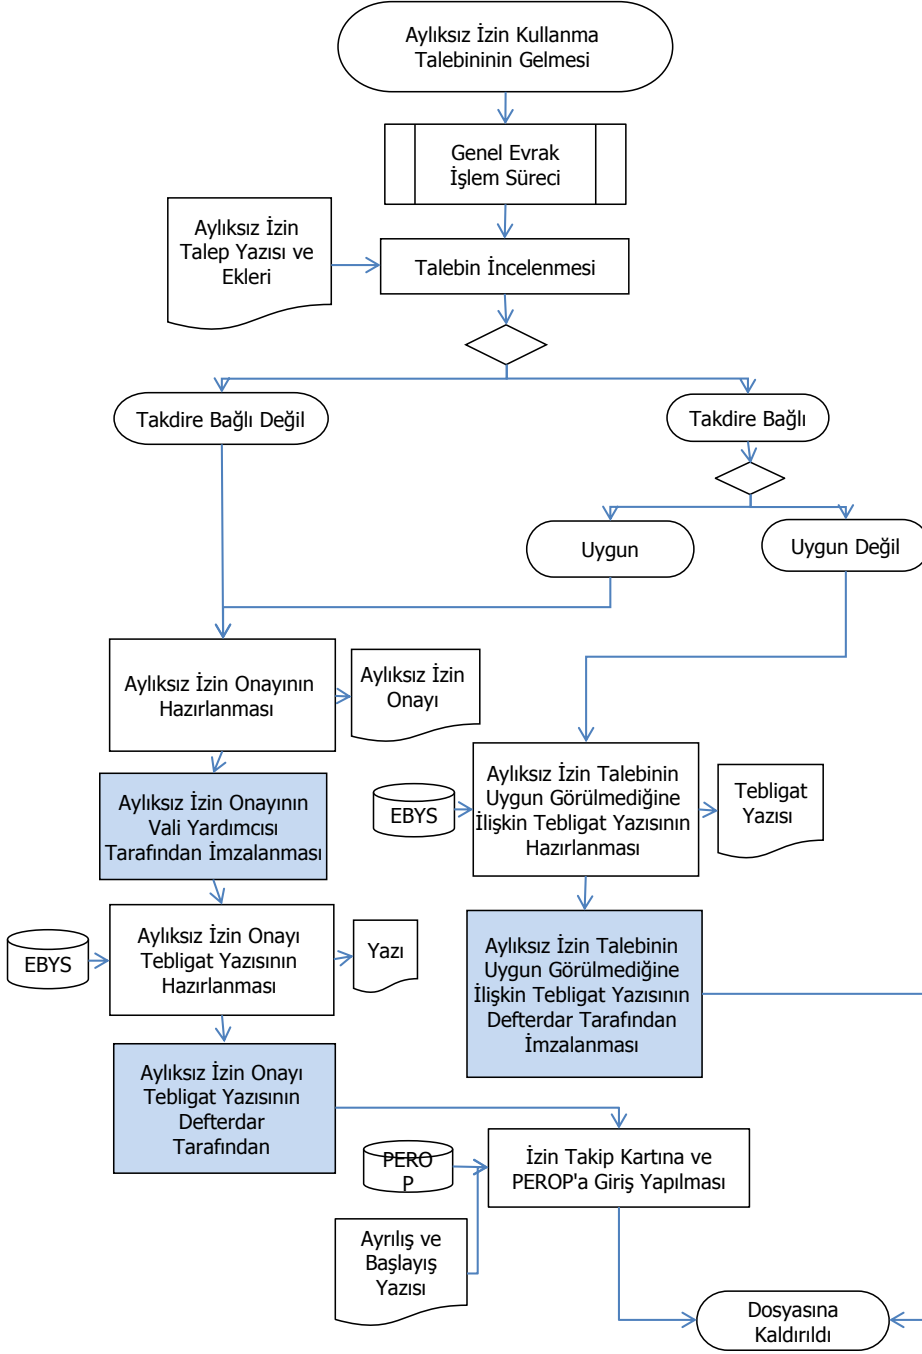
Aylıksız İzin Kullanma Talebininin Gelmesi

Genel Evrak İşlem Süreci

Aylıksız İzin Talep Yazısı ve Ekleri

Talebin İncelenmesi

Takdire Bağlı Değil

Takdire Bağlı

Uygun

Uygun Değil

Aylıksız İzin Onayının Hazırlanması

Aylıksız İzin Onayı

Aylıksız İzin Onayının Vali Yardımcısı Tarafından İmzalanması

EBYS

Aylıksız İzin Talebinin Uygun Görülmediğine İlişkin Tebligat Yazısının Hazırlanması

Tebligat Yazısı

EBYS

Aylıksız İzin Onayı Tebligat Yazısının Hazırlanması

Yazı

Aylıksız İzin Talebinin Uygun Görülmediğine İlişkin Tebligat Yazısının Defterdar Tarafından İmzalanması

Aylıksız İzin Onayı Tebligat Yazısının Defterdar Tarafından

PERO P

İzin Takip Kartına ve PEROP'a Giriş Yapılması

Ayrılış ve Başlayış Yazısı

Dosyasına Kaldırıldı